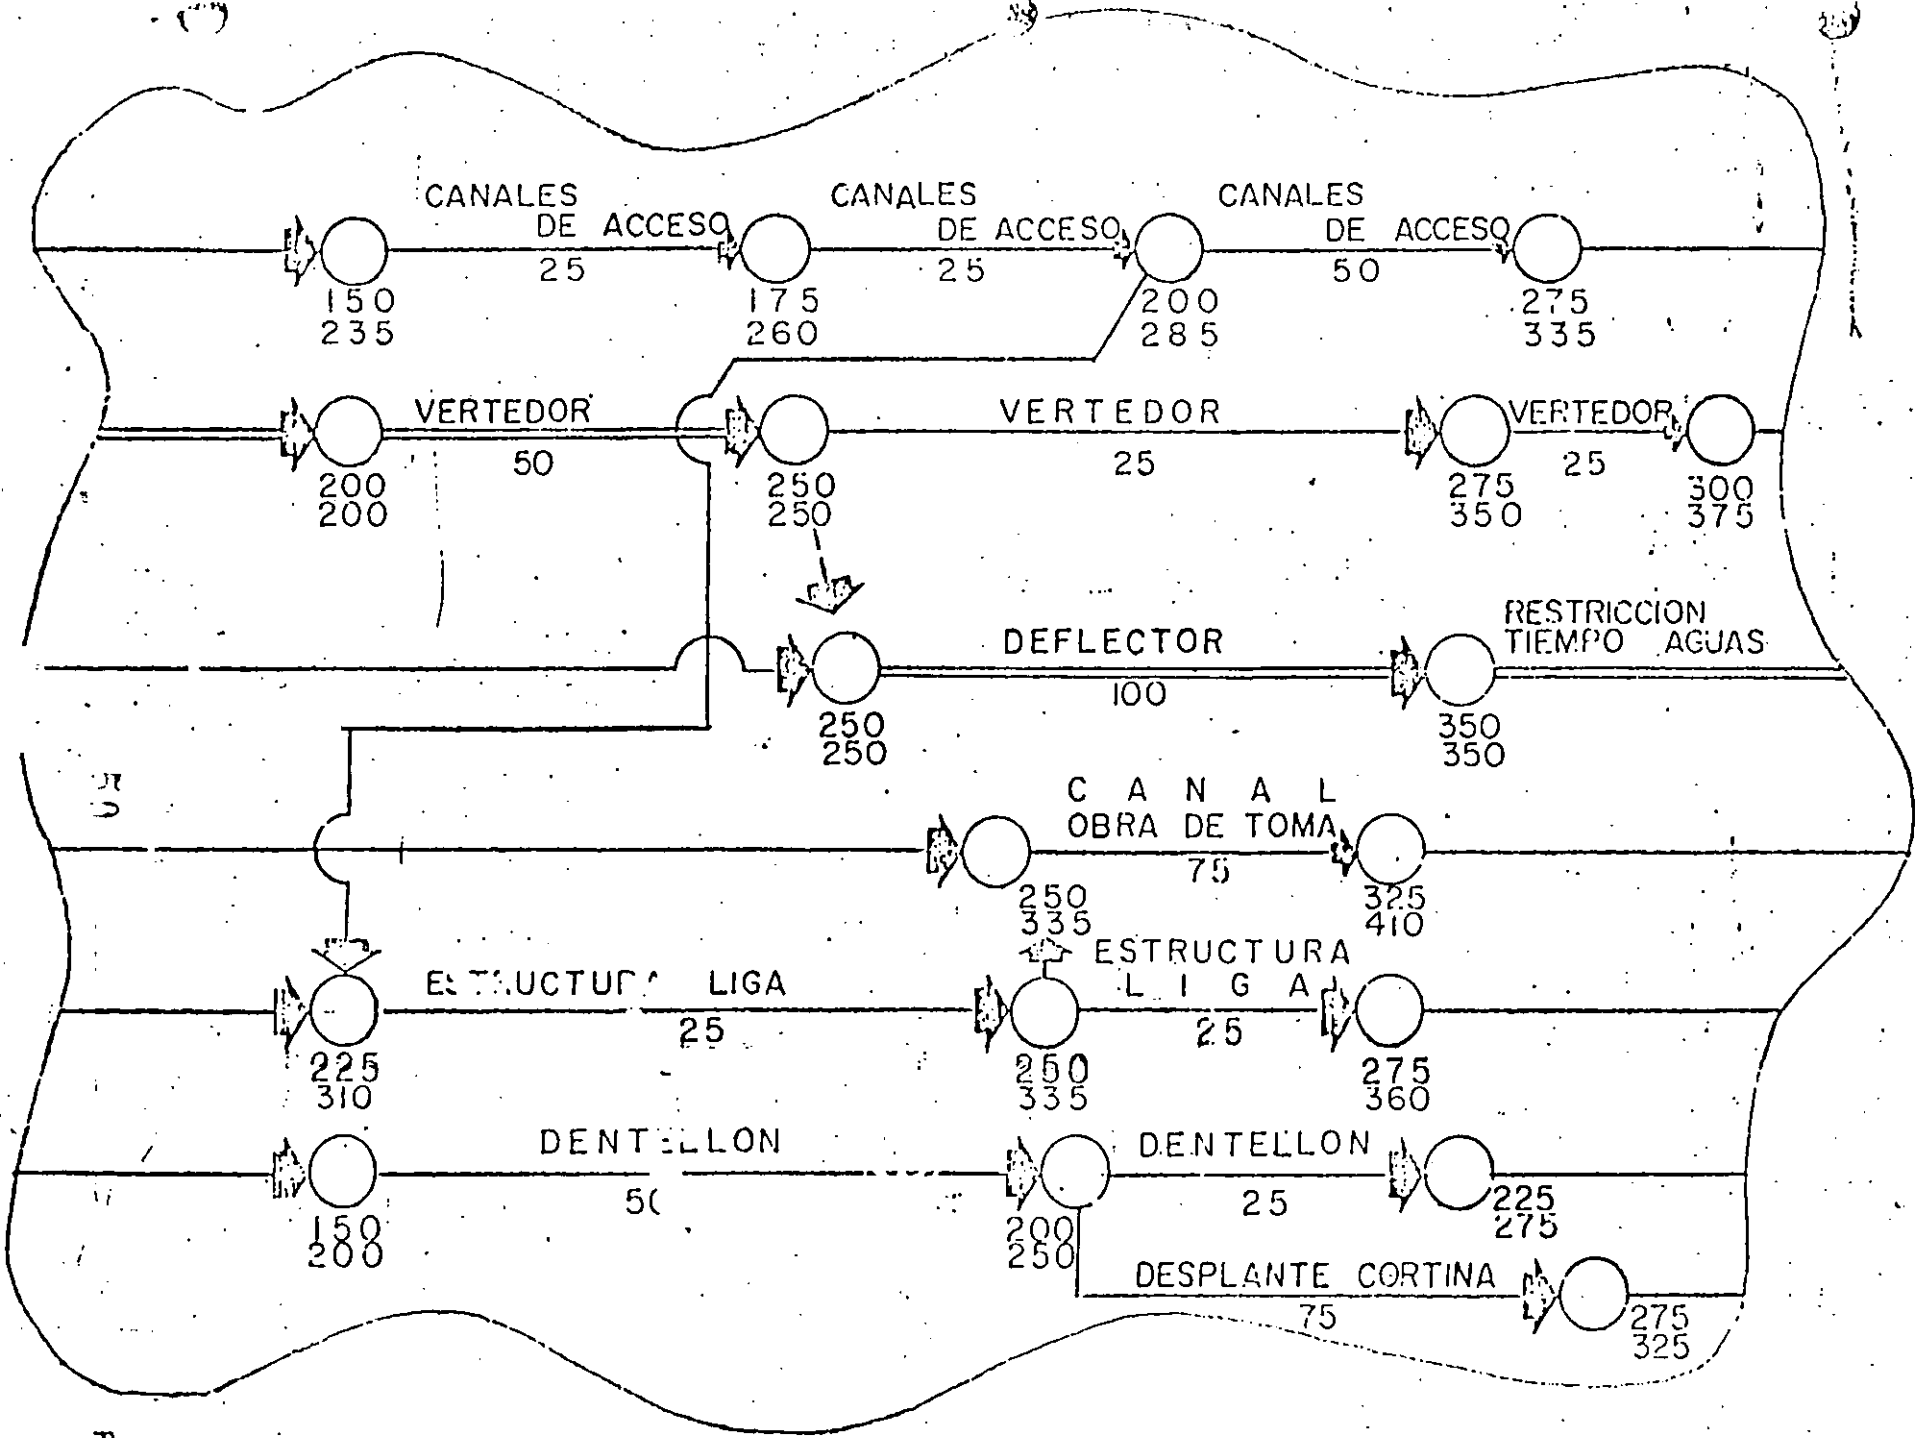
CANALES DE ACCESO
25
150
235
CANALES DE ACCESO
25
175
260
CANALES DE ACCESO
50
200
285
275
335

VERTEDOR
50
200
200
VERTEDOR
25
250
250
VERTEDOR
25
275
350
300
375

DEFLECTOR
100
250
250
RESTRICCION TIEMPO AGUAS
350
350

C A N A L OBRA DE TOMA
75
250
335
325
410

ESTRUCTURA LIGA
25
225
310
ESTRUCTURA L I G A
25
250
335
275
360

DENTELLON
5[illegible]
150
200
DENTELLON
25
200
250
225
275

DESPLANTE CORTINA
75
275
325